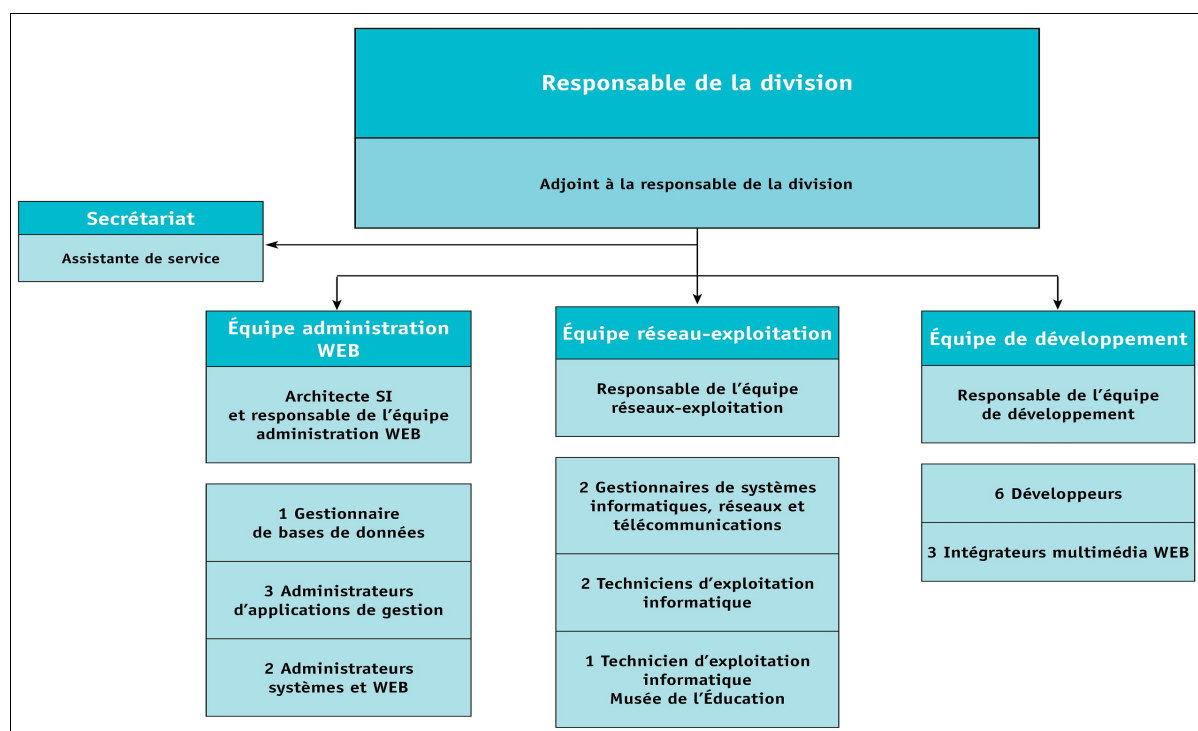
Responsable de la division

Adjoint à la responsable de la division

Secrétariat

Assistante de service

Équipe administration WEB

Architecte SI et responsable de l'équipe administration WEB

1 Gestionnaire de bases de données

3 Administrateurs d'applications de gestion

2 Administrateurs systèmes et WEB

Équipe réseau-exploitation

Responsable de l'équipe réseaux-exploitation

2 Gestionnaires de systèmes informatiques, réseaux et télécommunications

2 Techniciens d'exploitation informatique

1 Technicien d'exploitation informatique Musée de l'Éducation

Équipe de développement

Responsable de l'équipe de développement

6 Développeurs

3 Intégrateurs multimédia WEB